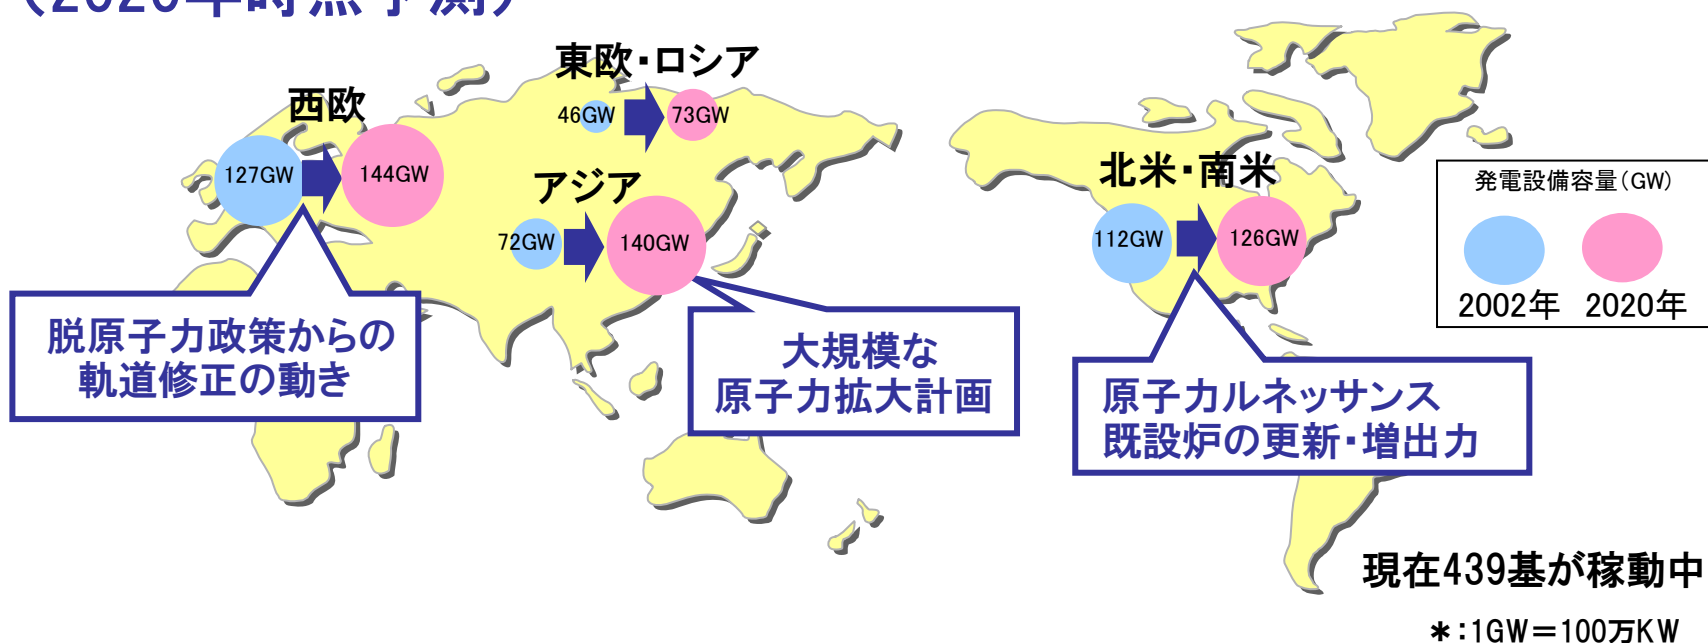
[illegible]

東欧・ロシア

46GW

73GW

西欧

127GW

144GW

アジア

72GW

140GW

北米・南米

112GW

126GW

発電設備容量(GW)

2002年　2020年

脱原子力政策からの軌道修正の動き

大規模な原子力拡大計画

原子力ルネッサンス
既設炉の更新・増出力

現在439基が稼動中

＊:1GW＝100万KW